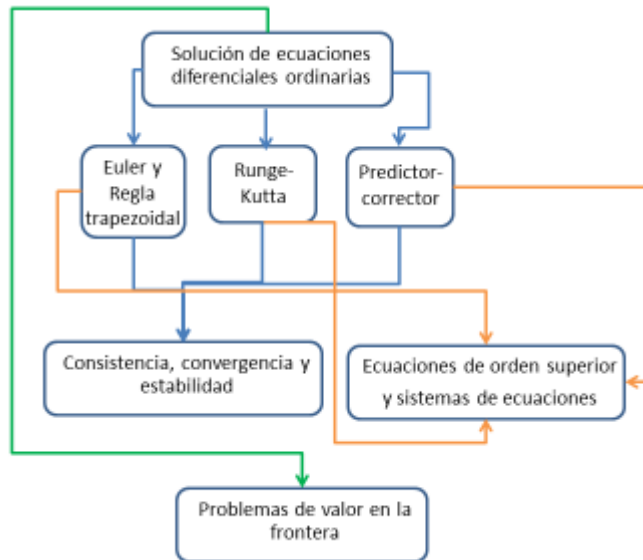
Solución de ecuaciones diferenciales ordinarias

Euler y Regla trapezoidal

Runge-Kutta

Predictor-corrector

Consistencia, convergencia y estabilidad

Ecuaciones de orden superior y sistemas de ecuaciones

Problemas de valor en la frontera